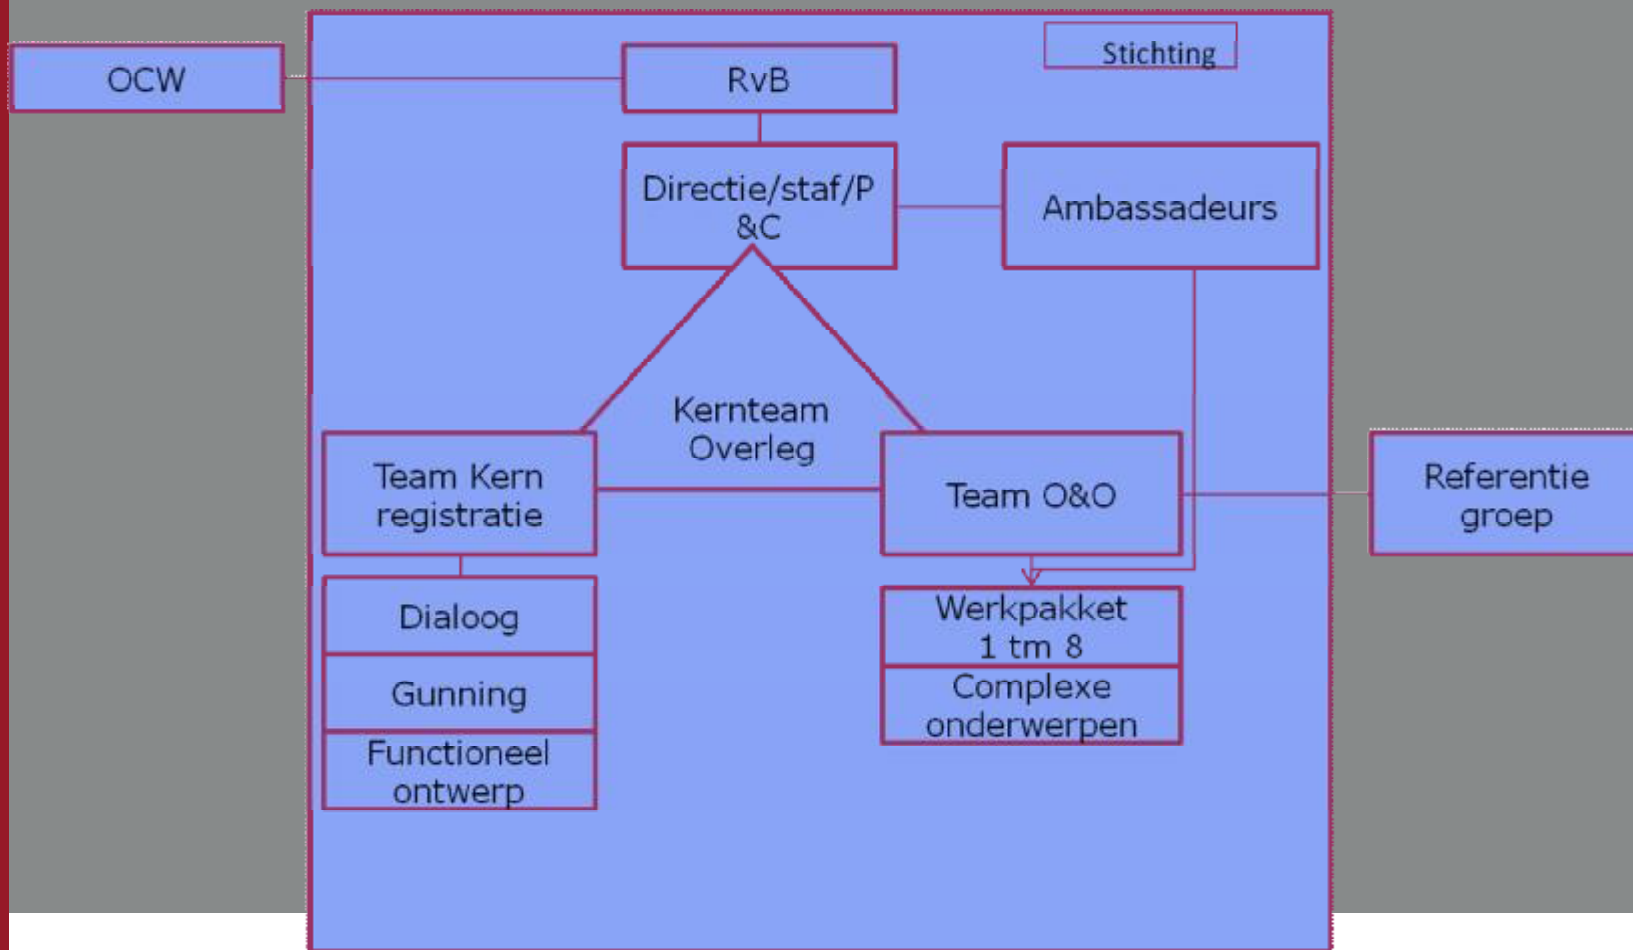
OCW

RvB

Stichting

Directie/staf/P &C

Ambassadeurs

Kernteam Overleg

Team Kern registratie

Team O&O

Referentie groep

Dialoog

Gunning

Functioneel ontwerp

Werkpakket 1 tm 8

Complexe onderwerpen